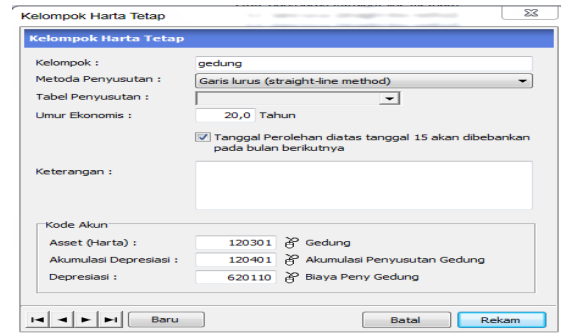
Kelompok Harta Tetap

Kelompok Harta Tetap

Kelompok : gedung

Metoda Penyusutan : Garis lurus (straight-line method)

Tabel Penyusutan :

Umur Ekonomis : 20,0 Tahun

Tanggal Perolehan diatas tanggal 15 akan dibebankan pada bulan berikutnya

Keterangan :

Kode Akun

Asset (Harta) : 120301 Gedung

Akumulasi Depresiasi : 120401 Akumulasi Penyusutan Gedung

Depresiasi : 620110 Biaya Peny Gedung

Baru

Batal

Rekam